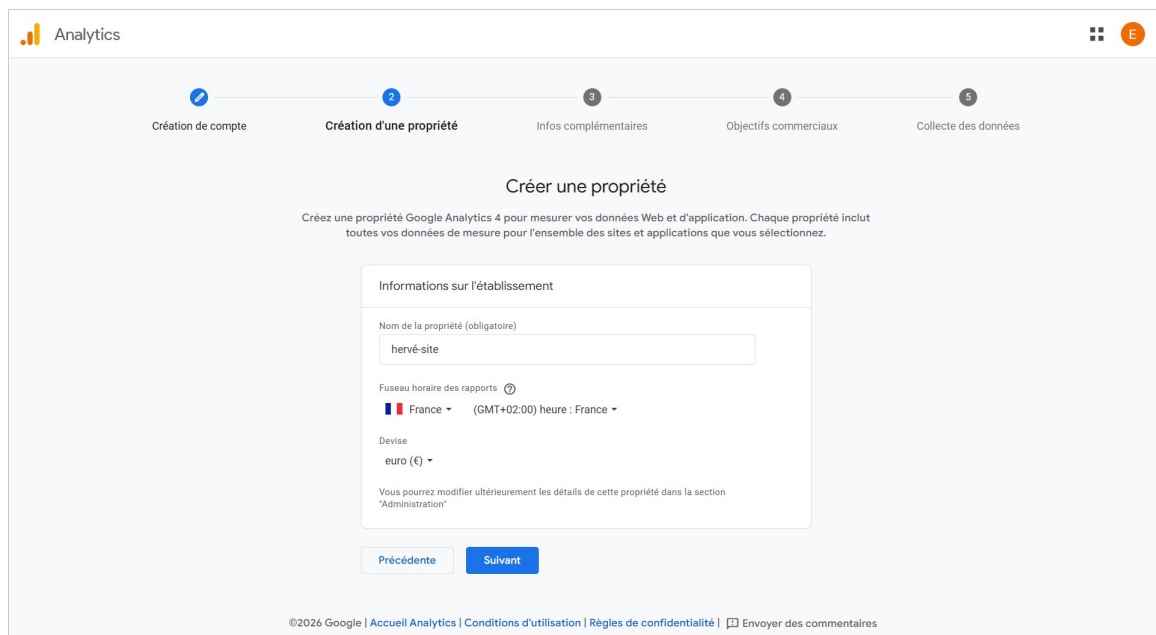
Analytics

E

Création de compte

2
Création d'une propriété

3
Infos complémentaires

4
Objectifs commerciaux

5
Collecte des données

Créer une propriété

Créez une propriété Google Analytics 4 pour mesurer vos données Web et d'application. Chaque propriété inclut toutes vos données de mesure pour l'ensemble des sites et applications que vous sélectionnez.

Informations sur l'établissement

Nom de la propriété (obligatoire)

hervé-site

Fuseau horaire des rapports

France

(GMT+02:00) heure : France

Devise

euro (€)

Vous pourrez modifier ultérieurement les détails de cette propriété dans la section "Administration"

Précédente

Suivant

©2026 Google | Accueil Analytics | Conditions d'utilisation | Règles de confidentialité | Envoyer des commentaires